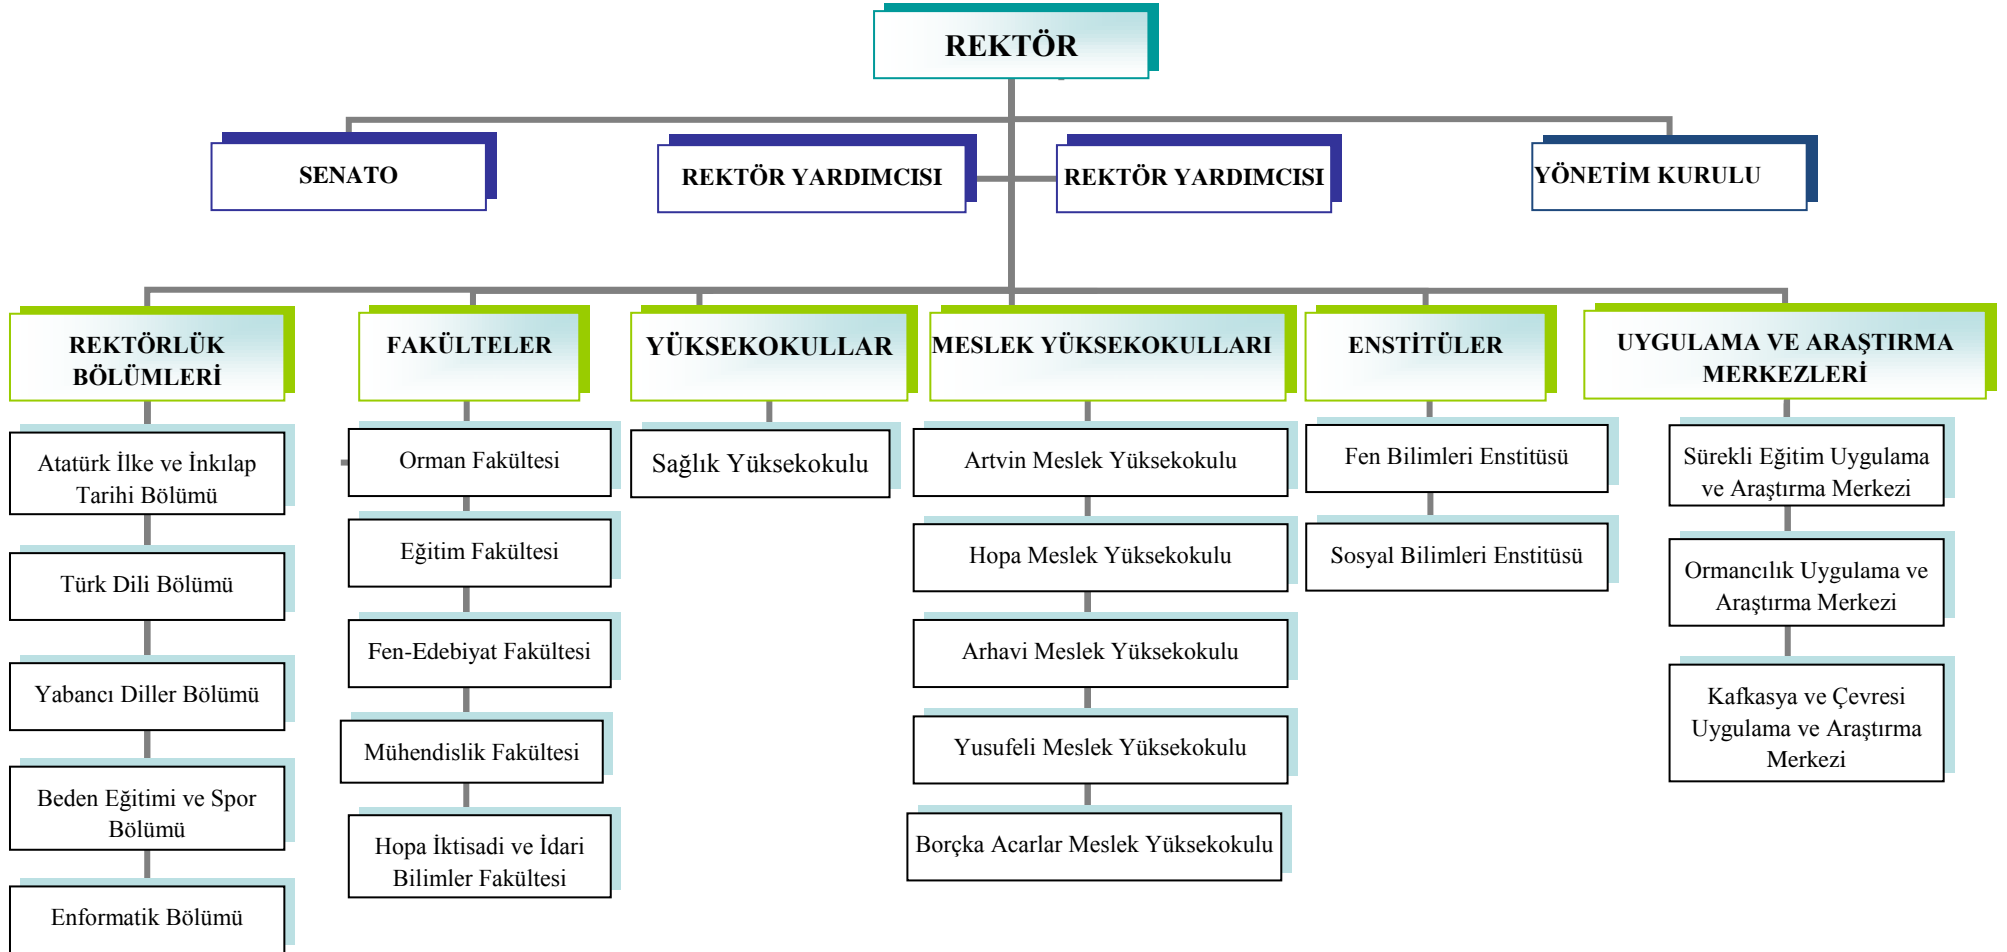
REKTÖR

SENATO

REKTÖR YARDIMCISI

REKTÖR YARDIMCISI

YÖNETİM KURULU

REKTÖRLÜK BÖLÜMLERİ

Atatürk İlke ve İnkılap Tarihi Bölümü

Türk Dili Bölümü

Yabancı Diller Bölümü

Beden Eğitimi ve Spor Bölümü

Enformatik Bölümü

FAKÜLTELER

Orman Fakültesi

Eğitim Fakültesi

Fen-Edebiyat Fakültesi

Mühendislik Fakültesi

Hopa İktisadi ve İdari Bilimler Fakültesi

YÜKSEKOKULLAR

Sağlık Yüksekokulu

MESLEK YÜKSEKOKULLARI

Artvin Meslek Yüksekokulu

Hopa Meslek Yüksekokulu

Arhavi Meslek Yüksekokulu

Yusufeli Meslek Yüksekokulu

Borçka Acarlar Meslek Yüksekokulu

ENSTİTÜLER

Fen Bilimleri Enstitüsü

Sosyal Bilimleri Enstitüsü

UYGULAMA VE ARAŞTIRMA MERKEZLERİ

Sürekli Eğitim Uygulama ve Araştırma Merkezi

Ormancılık Uygulama ve Araştırma Merkezi

Kafkasya ve Çevresi Uygulama ve Araştırma Merkezi